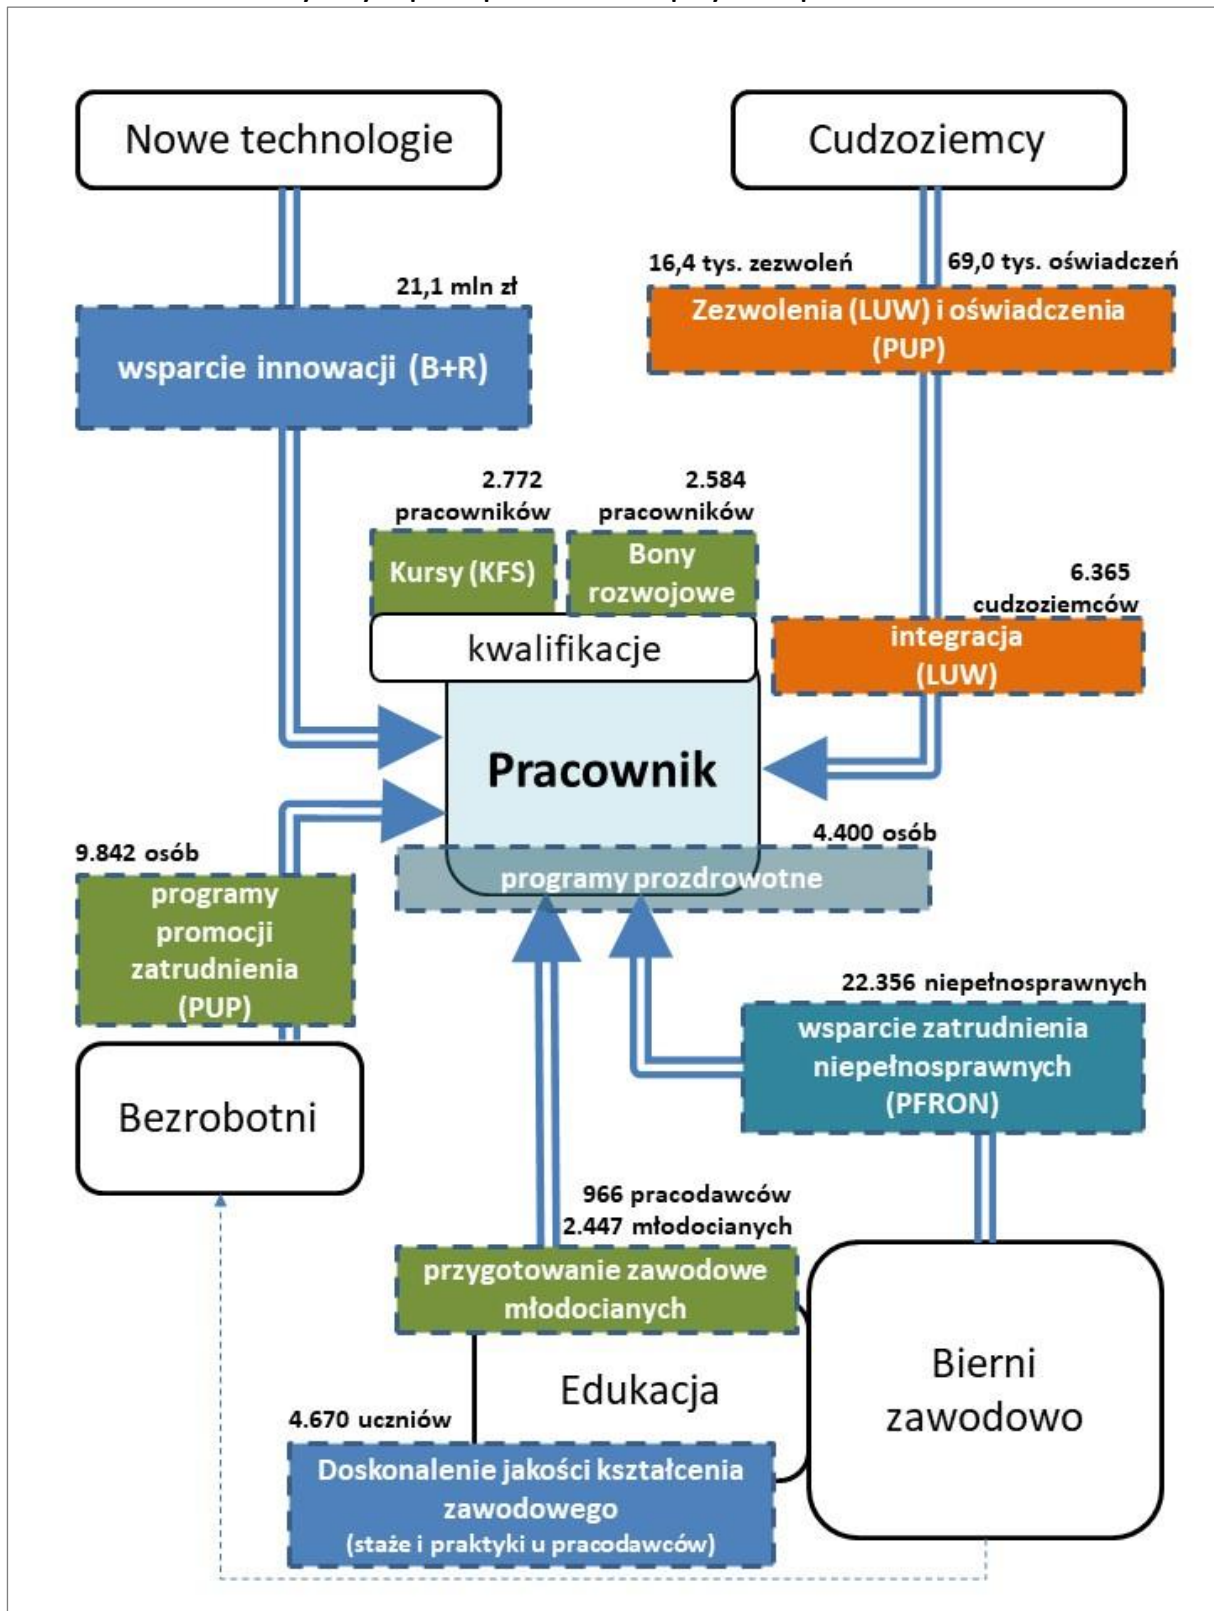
Nowe technologie

Cudzoziemcy

21,1 mln zł

wsparcie innowacji (B+R)

16,4 tys. zezwoleń

69,0 tys. oświadczeń

Zezwolenia (LUW) i oświadczenia (PUP)

2.772 pracowników

Kursy (KFS)

2.584 pracowników

Bony rozwojowe

6.365 cudzoziemców

integracja (LUW)

kwalifikacje

Pracownik

4.400 osób

programy prozdrowotne

9.842 osób

programy promocji zatrudnienia (PUP)

22.356 niepełnosprawnych

wsparcie zatrudnienia niepełnosprawnych (PFRON)

Bezrobotni

966 pracodawców
2.447 młodocianych

przygotowanie zawodowe młodocianych

Edukacja

Bierni zawodowo

4.670 uczniów

Doskonalenie jakości kształcenia zawodowego (staże i praktyki u pracodawców)